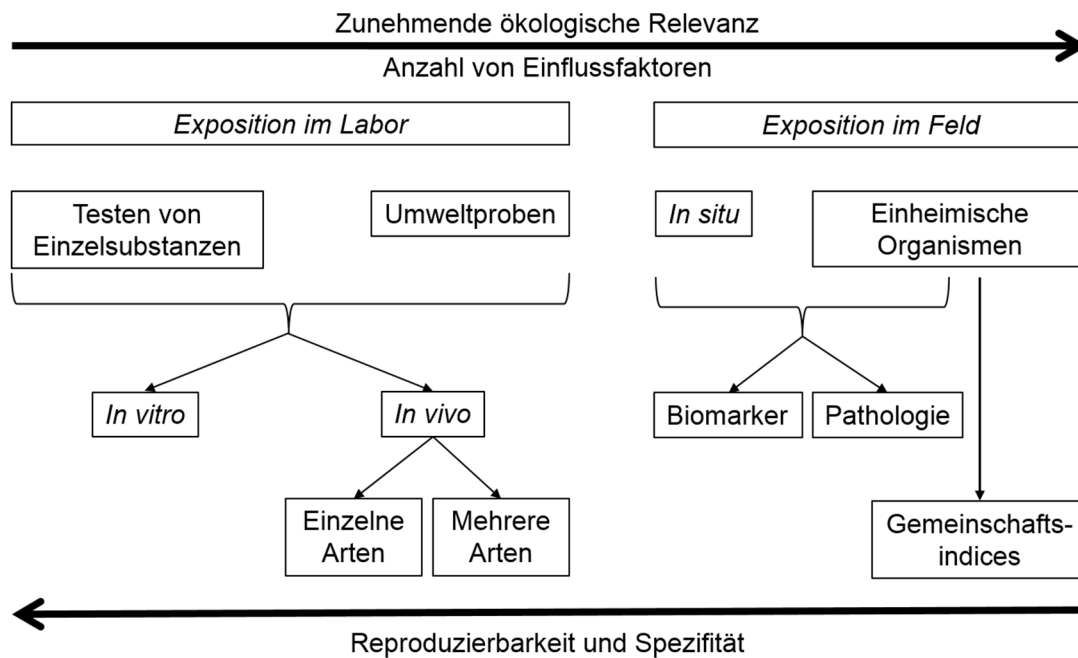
Zunehmende ökologische Relevanz

Anzahl von Einflussfaktoren

Exposition im Labor

Exposition im Feld

Testen von Einzelsubstanzen

Umweltproben

In situ

Einheimische Organismen

In vitro

In vivo

Biomarker

Pathologie

Einzelne Arten

Mehrere Arten

Gemeinschafts-indices

Reproduzierbarkeit und Spezifität